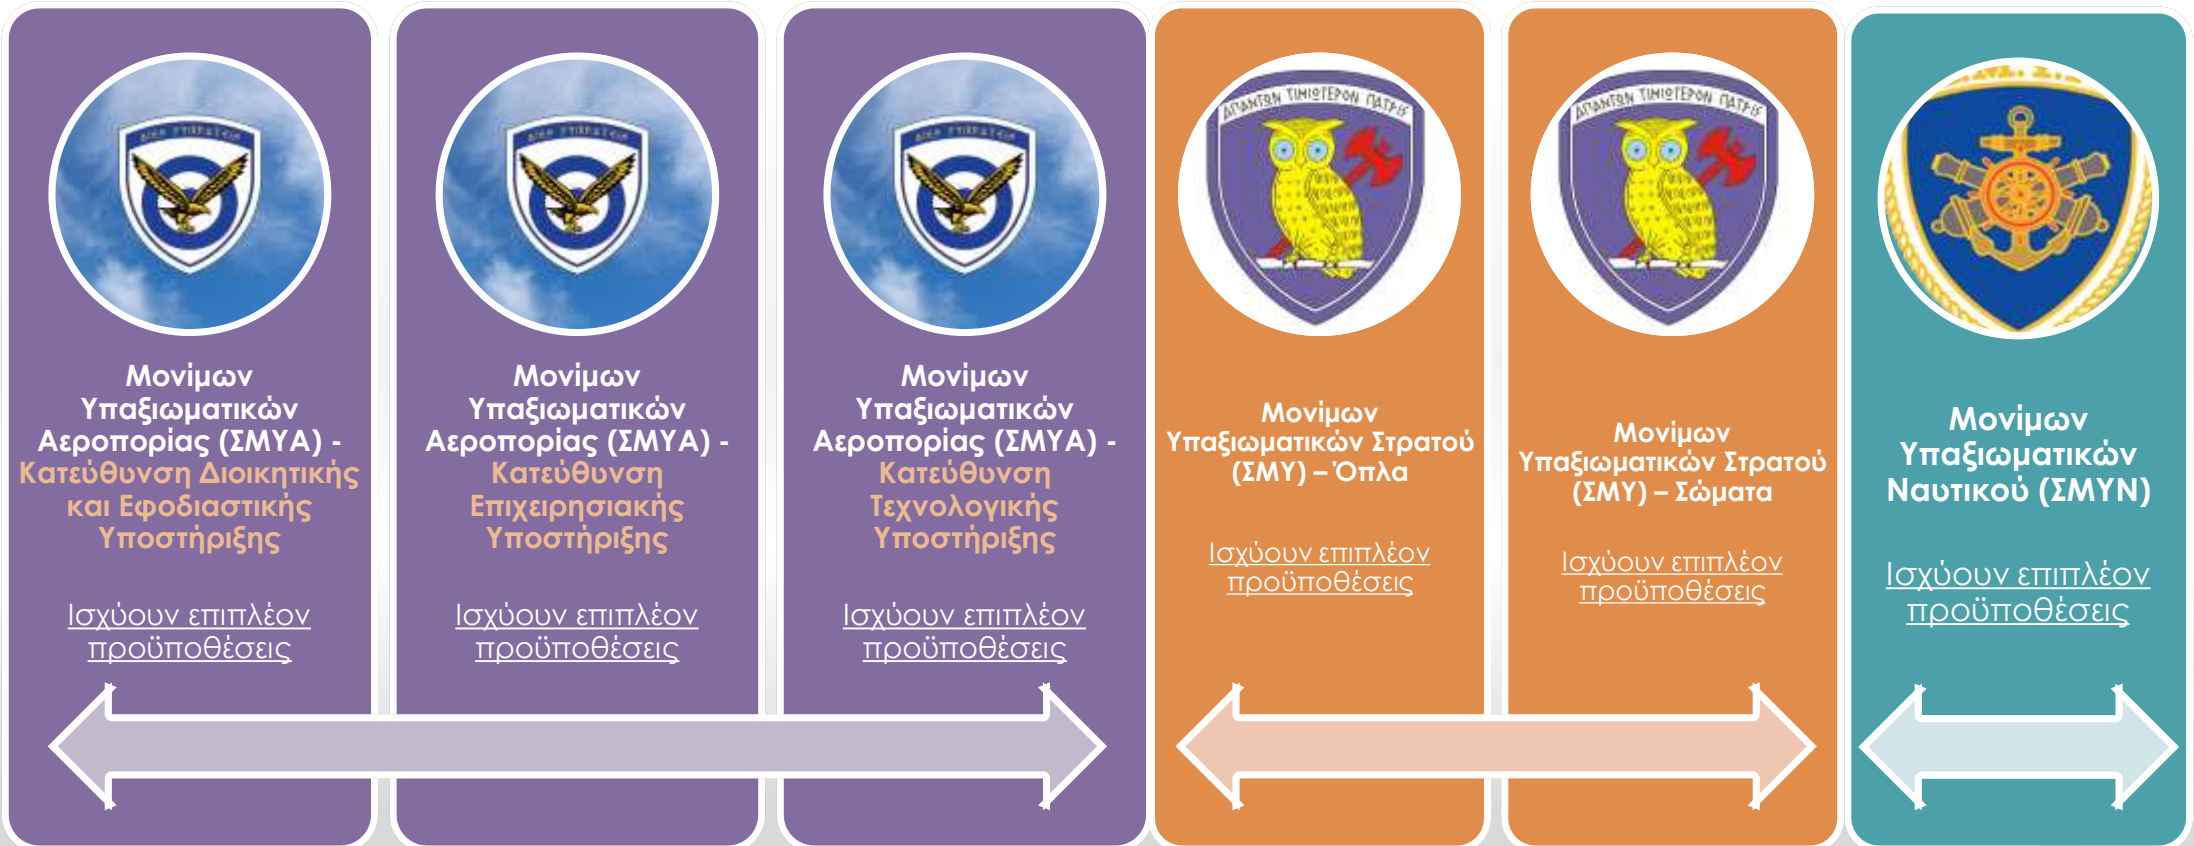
ΑΙΕΝ ΥΠΕΡΑΤΕΙΝ

Μονίμων Υπαξιωματικών Αεροπορίας (ΣΜΥΑ) - Κατεύθυνση Διοικητικής και Εφοδιαστικής Υποστήριξης

Ισχύουν επιπλέον προϋποθέσεις

ΑΙΕΝ ΥΠΕΡΑΤΕΙΝ

Μονίμων Υπαξιωματικών Αεροπορίας (ΣΜΥΑ) - Κατεύθυνση Επιχειρησιακής Υποστήριξης

Ισχύουν επιπλέον προϋποθέσεις

ΑΙΕΝ ΥΠΕΡΑΤΕΙΝ

Μονίμων Υπαξιωματικών Αεροπορίας (ΣΜΥΑ) - Κατεύθυνση Τεχνολογικής Υποστήριξης

Ισχύουν επιπλέον προϋποθέσεις

ΑΠΑΝΤΩΝ ΤΙΜΙΩΤΕΡΟΝ ΠΑΤΡΙΣ

Μονίμων Υπαξιωματικών Στρατού (ΣΜΥ) – Όπλα

Ισχύουν επιπλέον προϋποθέσεις

ΑΠΑΝΤΩΝ ΤΙΜΙΩΤΕΡΟΝ ΠΑΤΡΙΣ

Μονίμων Υπαξιωματικών Στρατού (ΣΜΥ) – Σώματα

Ισχύουν επιπλέον προϋποθέσεις

Μονίμων Υπαξιωματικών Ναυτικού (ΣΜΥΝ)

Ισχύουν επιπλέον προϋποθέσεις